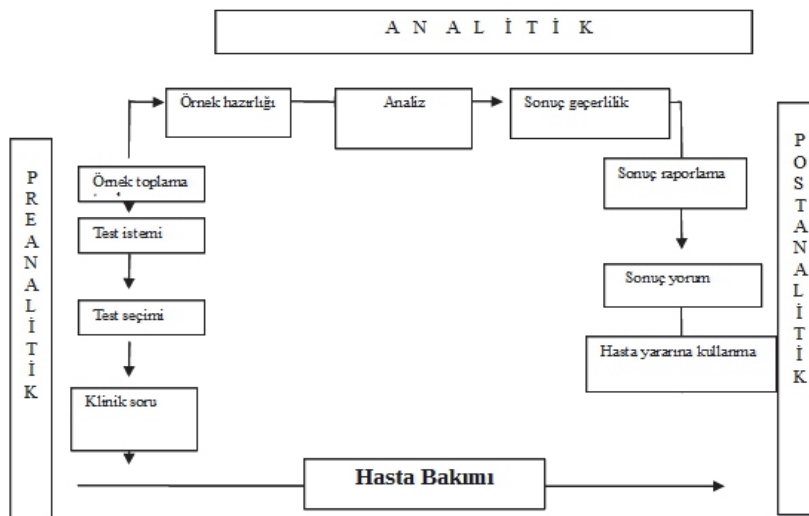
A N A L İ T İ K

Örnek hazırlığı

Analiz

Sonuç geçerlilik

P R E A N A L İ T İ K

Örnek toplama

Test istemi

Test seçimi

Klinik soru

Sonuç raporlama

Sonuç yorum

Hasta yararına kullanma

P O S T A N A L İ T İ K

Hasta Bakımı